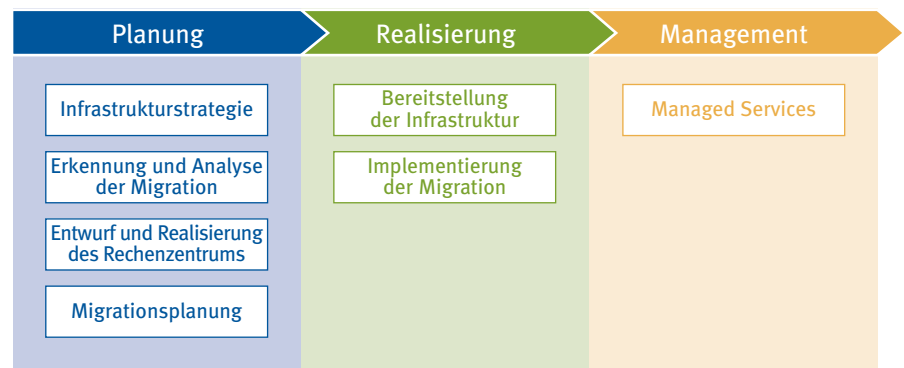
Planung

Infrastrukturstrategie

Erkennung und Analyse der Migration

Entwurf und Realisierung des Rechenzentrums

Migrationsplanung

Realisierung

Bereitstellung der Infrastruktur

Implementierung der Migration

Management

Managed Services